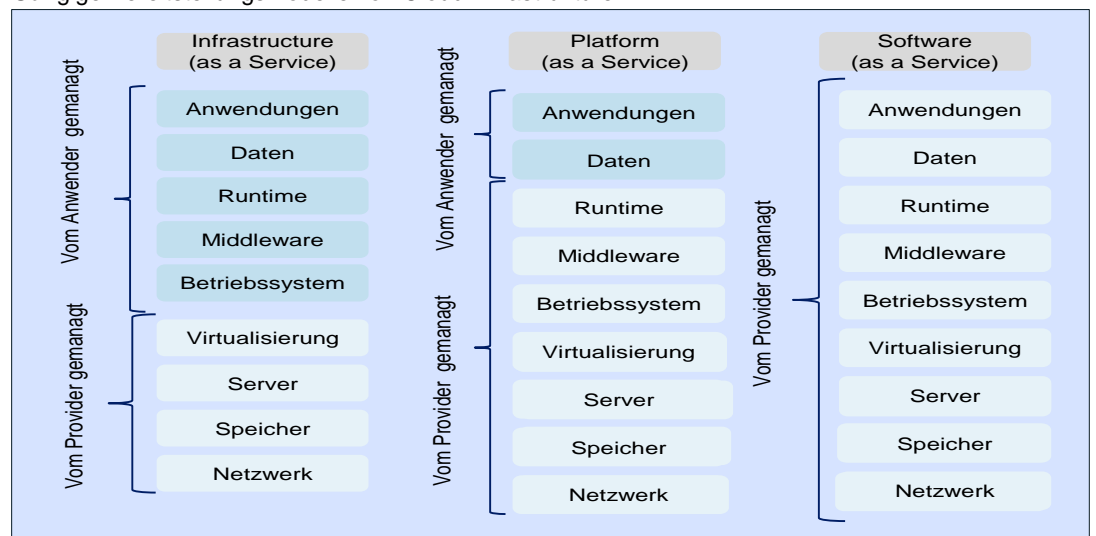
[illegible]

Infrastructure (as a Service)

Vom Anwender gemanagt

Anwendungen
Daten
Runtime
Middleware
Betriebssystem

Vom Provider gemanagt

Virtualisierung
Server
Speicher
Netzwerk

Platform (as a Service)

Vom Anwender gemanagt

Anwendungen
Daten

Vom Provider gemanagt

Runtime
Middleware
Betriebssystem
Virtualisierung
Server
Speicher
Netzwerk

Software (as a Service)

Vom Provider gemanagt

Anwendungen
Daten
Runtime
Middleware
Betriebssystem
Virtualisierung
Server
Speicher
Netzwerk